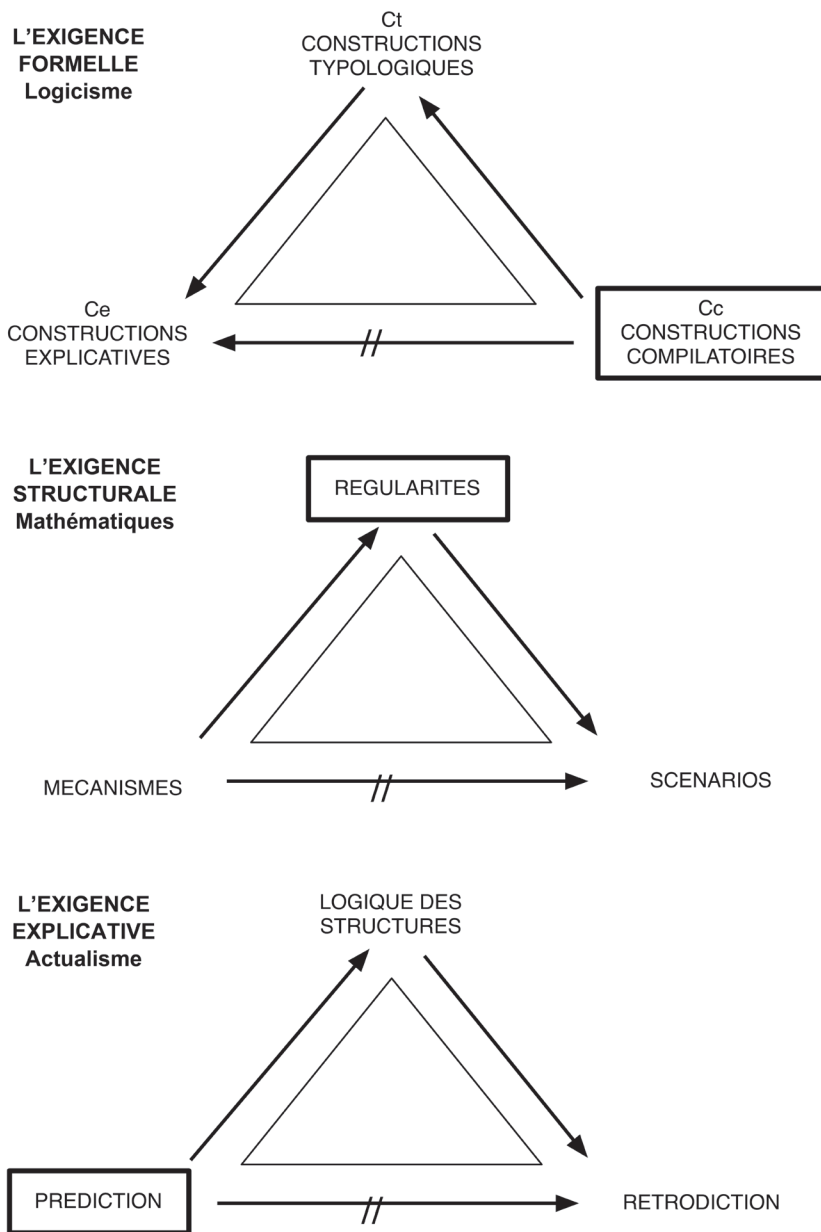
L'EXIGENCE FORMELLE
Logicisme

Ct
CONSTRUCTIONS TYPOLOGIQUES

Ce
CONSTRUCTIONS EXPLICATIVES

Cc
CONSTRUCTIONS COMPILATOIRES

L'EXIGENCE STRUCTURALE
Mathématiques

REGULARITES

MECANISMES

SCENARIOS

L'EXIGENCE EXPLICATIVE
Actualisme

LOGIQUE DES STRUCTURES

PREDICTION

RETRODICTION